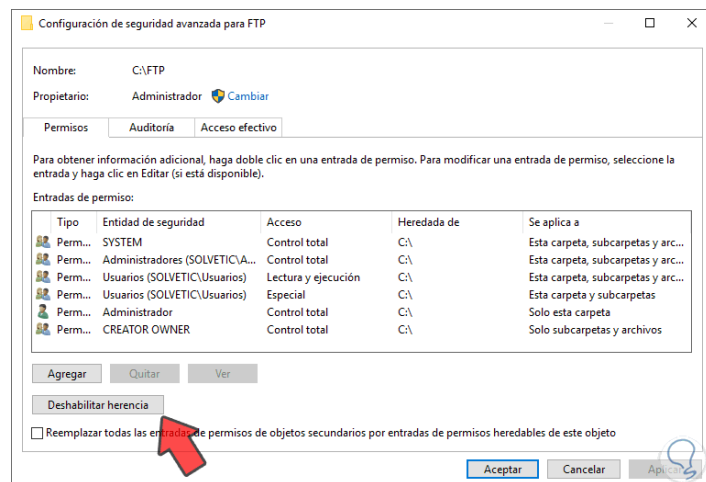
Configuración de seguridad avanzada para FTP

Nombre: C:\FTP

Propietario: Administrador Cambiar

Permisos | Auditoría | Acceso efectivo

Para obtener información adicional, haga doble clic en una entrada de permiso. Para modificar una entrada de permiso, seleccione la entrada y haga clic en Editar (si está disponible).

Entradas de permiso:

| Tipo | Entidad de seguridad | Acceso | Heredada de | Se aplica a |
|---|---|---|---|---|
| Perm... | SYSTEM | Control total | C:\ | Esta carpeta, subcarpetas y arc... |
| Perm... | Administradores (SOLVETIC\A... | Control total | C:\ | Esta carpeta, subcarpetas y arc... |
| Perm... | Usuarios (SOLVETIC\Usuarios) | Lectura y ejecución | C:\ | Esta carpeta, subcarpetas y arc... |
| Perm... | Usuarios (SOLVETIC\Usuarios) | Especial | C:\ | Esta carpeta y subcarpetas |
| Perm... | Administrador | Control total | C:\ | Solo esta carpeta |
| Perm... | CREATOR OWNER | Control total | C:\ | Solo subcarpetas y archivos |

Agregar | Quitar | Ver

Deshabilitar herencia

Reemplazar todas las entradas de permisos de objetos secundarios por entradas de permisos heredables de este objeto

Aceptar | Cancelar | Aplicar